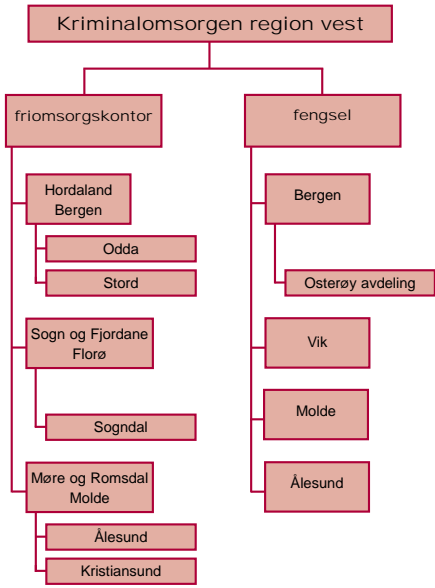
Kriminalomsorgen region vest

friomsorgskontor

Hordaland
Bergen

Odda

Stord

Sogn og Fjordane
Florø

Sogndal

Møre og Romsdal
Molde

Ålesund

Kristiansund

fengsel

Bergen

Osterøy avdeling

Vik

Molde

Ålesund